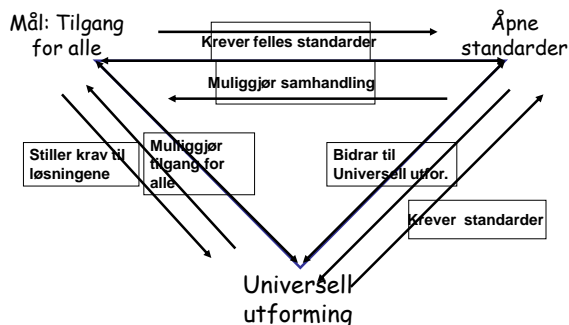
Mål: Tilgang for alle

Krever felles standarder

Åpne standarder

Muliggjør samhandling

Stiller krav til løsningene

Muliggjør tilgang for alle

Bidrar til Universell utfor.

Krever standarder

Universell utforming